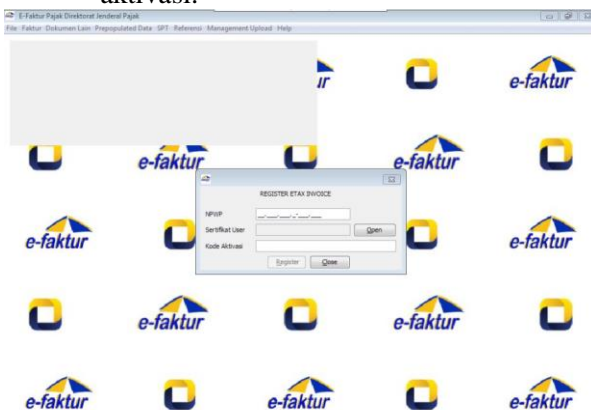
aktivasi.

E-Faktur Pajak Direktorat Jenderal Pajak

File Faktur Dokumen Lain Prepopulated Data SPT Referensi Management Upload Help

e-faktur

e-faktur

e-faktur

e-faktur

e-faktur

e-faktur

e-faktur

e-faktur

e-faktur

e-faktur

e-faktur

REGISTER ETAX INVOICE

NPWP __.___.___._-___.___

Sertifikat User

Open

Kode Aktivasi

Register

Close